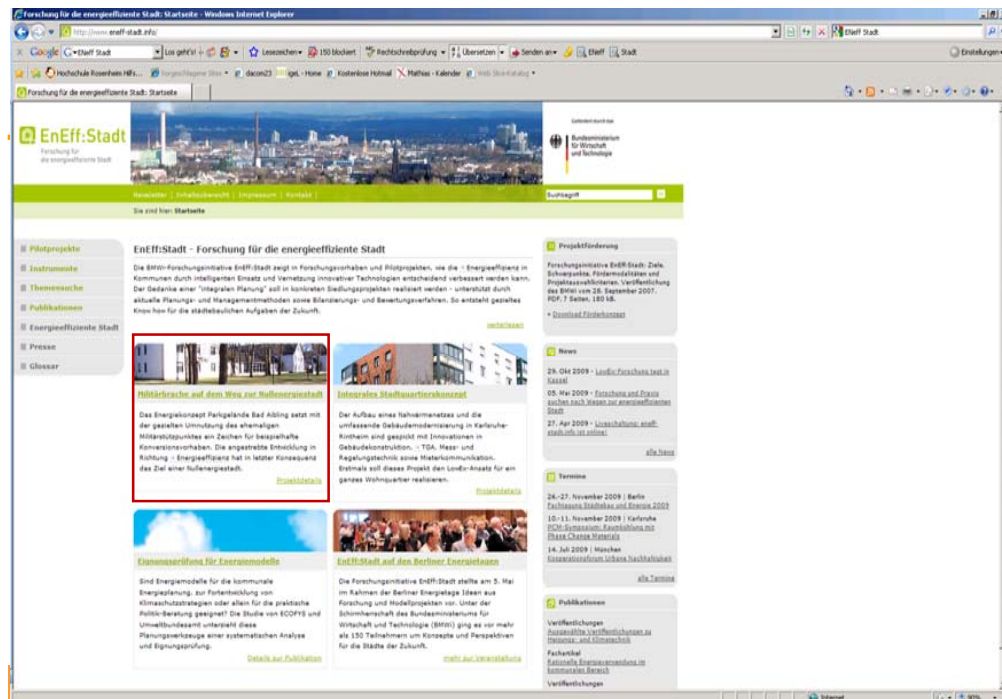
Forschung für die energieeffiziente Stadt: Startseite - Windows Internet Explorer

http://www.eneff-stadt.info/

EnEff Stadt

Google EnEff Stadt Los geht's! 150 blockiert Rechtschreibprüfung Übersetzen Senden an EnEff Stadt Einstellungen

Hochschule Rosenheim Hilfs... Vorgeschlagene Sites dacom23 igeL - Home Kostenlose Hotmail Mathias - Kalender Web Slice-Katalog

Forschung für die energieeffiziente Stadt: Startseite

EnEff:Stadt
Forschung für die energieeffiziente Stadt

Gefördert durch das
Bundesministerium für Wirtschaft und Technologie

Newsletter | Inhaltsübersicht | Impressum | Kontakt

Suchbegriff

Sie sind hier: Startseite

Pilotprojekte
Instrumente
Themensuche
Publikationen
Energieeffiziente Stadt
Presse
Glossar

EnEff:Stadt - Forschung für die energieeffiziente Stadt

Die BMWi-Forschungsinitiative EnEff:Stadt zeigt in Forschungsvorhaben und Pilotprojekten, wie die - Energieeffizienz in Kommunen durch intelligenten Einsatz und Vernetzung innovativer Technologien entscheidend verbessert werden kann. Der Gedanke einer "integralen Planung" soll in konkreten Siedlungsprojekten realisiert werden - unterstützt durch aktuelle Planungs- und Managementmethoden sowie Bilanzierungs- und Bewertungsverfahren. So entsteht gezieltes Know-how für die städtebaulichen Aufgaben der Zukunft.

weiterlesen

Militärbrache auf dem Weg zur Nullenergiestadt

Das Energiekonzept Parkgelände Bad Aibling setzt mit der gezielten Umnutzung des ehemaligen Militärstützpunktes ein Zeichen für beispielhafte Konversionsvorhaben. Die angestrebte Entwicklung in Richtung - Energieeffizienz hat in letzter Konsequenz das Ziel einer Nullenergiestadt.

Projektdetails

Integrales Stadtquartierskonzept

Der Aufbau eines Nahwärmenetzes und die umfassende Gebäudemodernisierung in Karlsruhe-Rintheim sind gespickt mit Innovationen in Gebäudekonstruktion, - TGA, Mess- und Regelungstechnik sowie Mieterkommunikation. Erstmals soll dieses Projekt den LowEx-Ansatz für ein ganzes Wohnquartier realisieren.

Projektdetails

Eignungsprüfung für Energiemodelle

Sind Energiemodelle für die kommunale Energieplanung, zur Fortentwicklung von Klimaschutzstrategien oder allein für die praktische Politik-Beratung geeignet? Die Studie von ECOFYS und Umweltbundesamt untersieht diese Planungswerkzeuge einer systematischen Analyse und Eignungsprüfung.

Details zur Publikation

EnEff:Stadt auf den Berliner Energietagen

Die Forschungsinitiative EnEff:Stadt stellte am 5. Mai im Rahmen der Berliner Energietage Ideen aus Forschung und Modellprojekten vor. Unter der Schirmherrschaft des Bundesministeriums für Wirtschaft und Technologie (BMWi) ging es vor mehr als 150 Teilnehmern um Konzepte und Perspektiven für die Städte der Zukunft.

mehr zur Veranstaltung

Projektförderung

Forschungsinitiative EnEff:Stadt: Ziele, Schwerpunkte, Fördermodalitäten und Projektauswahlkriterien. Veröffentlichung des BMWi vom 28. September 2007. PDF, 7 Seiten, 180 kB.

Download Förderkonzept

News

29. Okt 2009 - LowEx-Forschung tagt in Kassel

05. Mai 2009 - Forschung und Praxis suchen nach Wegen zur energieeffizienten Stadt

27. Apr 2009 - Liveschaltung: eneff-stadt.info ist online!

alle News

Termine

26.-27. November 2009 | Berlin
Fachtagung Städtebau und Energie 2009

10.-11. November 2009 | Karlsruhe
PCM-Symposium: Raumkühlung mit Phase Change Materials

14. Juli 2009 | München
Kooperationsforum Urbane Nachhaltigkeit

alle Termine

Publikationen

Veröffentlichungen
Ausgewählte Veröffentlichungen zu Heizungs- und Klimatechnik

Fachartikel
Rationelle Energieverwendung im kommunalen Bereich

Veröffentlichungen

Internet 90%